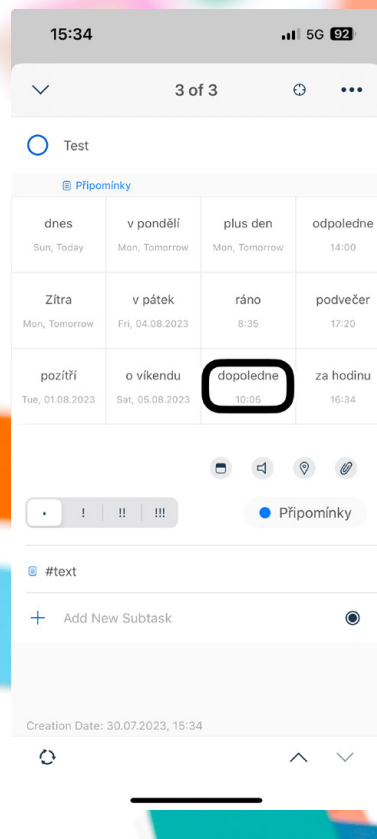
15:34

5G 92

3 of 3

Test

Připomínky

| dnes<br>Sun, Today | v pondělí<br>Mon, Tomorrow | plus den<br>Mon, Tomorrow | odpoledne<br>14:00 |
|---|---|---|---|
| Zítra<br>Mon, Tomorrow | v pátek<br>Fri, 04.08.2023 | ráno<br>8:35 | podvečer<br>17:20 |
| pozítří<br>Tue, 01.08.2023 | o víkendu<br>Sat, 05.08.2023 | dopoledne<br>10:05 | za hodinu<br>16:34 |

• ! !! !!!

Připomínky

#text

Add New Subtask

Creation Date: 30.07.2023, 15:34